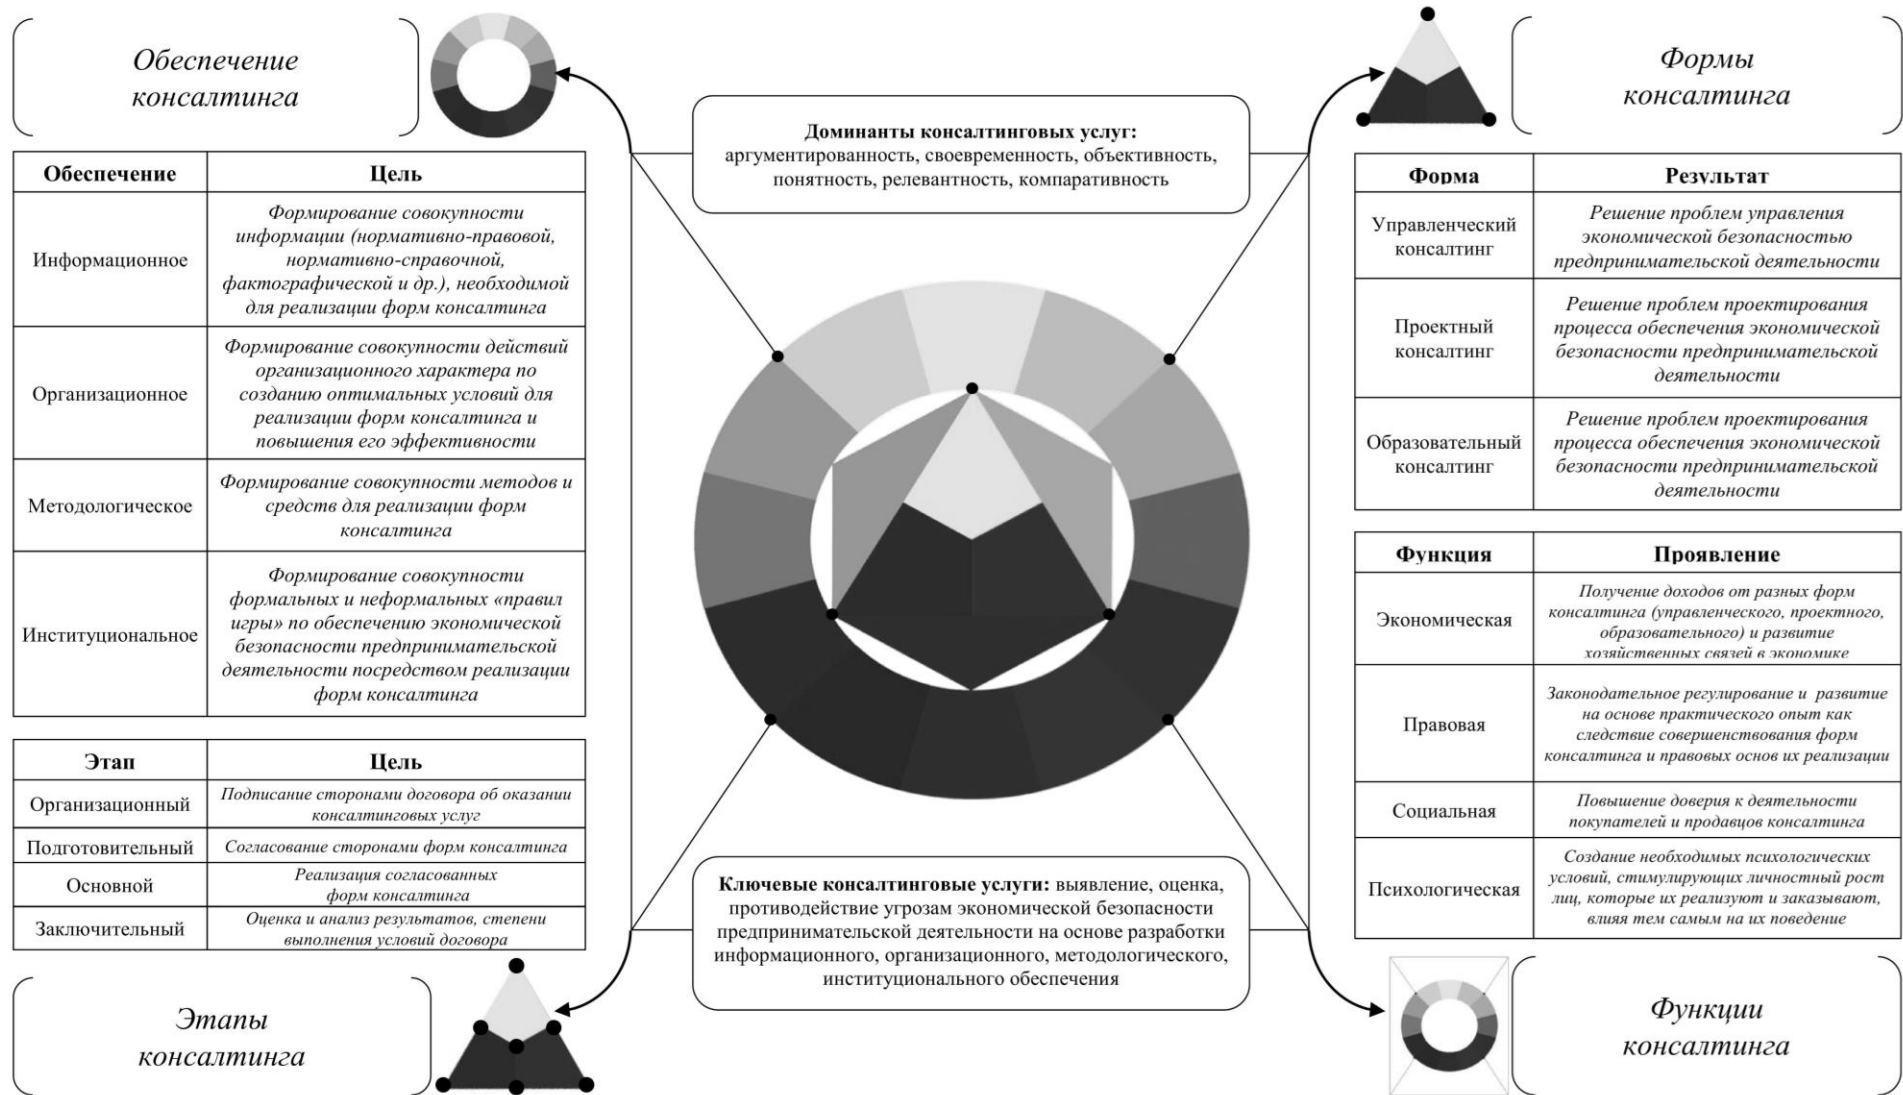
Обеспечение консалтинга

| Обеспечение | Цель |
|---|---|
| Информационное | Формирование совокупности информации (нормативно-правовой, нормативно-справочной, фактографической и др.), необходимой для реализации форм консалтинга |
| Организационное | Формирование совокупности действий организационного характера по созданию оптимальных условий для реализации форм консалтинга и повышения его эффективности |
| Методологическое | Формирование совокупности методов и средств для реализации форм консалтинга |
| Институциональное | Формирование совокупности формальных и неформальных «правил игры» по обеспечению экономической безопасности предпринимательской деятельности посредством реализации форм консалтинга |

| Этап | Цель |
|---|---|
| Организационный | Подписание сторонами договора об оказании консалтинговых услуг |
| Подготовительный | Согласование сторонами форм консалтинга |
| Основной | Реализация согласованных форм консалтинга |
| Заключительный | Оценка и анализ результатов, степени выполнения условий договора |

Этапы консалтинга

Доминанты консалтинговых услуг: аргументированность, своевременность, объективность, понятность, релевантность, компаративность

Ключевые консалтинговые услуги: выявление, оценка, противодействие угрозам экономической безопасности предпринимательской деятельности на основе разработки информационного, организационного, методологического, институционального обеспечения

Формы консалтинга

| Форма | Результат |
|---|---|
| Управленческий консалтинг | Решение проблем управления экономической безопасностью предпринимательской деятельности |
| Проектный консалтинг | Решение проблем проектирования процесса обеспечения экономической безопасности предпринимательской деятельности |
| Образовательный консалтинг | Решение проблем проектирования процесса обеспечения экономической безопасности предпринимательской деятельности |

| Функция | Проявление |
|---|---|
| Экономическая | Получение доходов от разных форм консалтинга (управленческого, проектного, образовательного) и развитие хозяйственных связей в экономике |
| Правовая | Законодательное регулирование и развитие на основе практического опыт как следствие совершенствования форм консалтинга и правовых основ их реализации |
| Социальная | Повышение доверия к деятельности покупателей и продавцов консалтинга |
| Психологическая | Создание необходимых психологических условий, стимулирующих личностный рост лиц, которые их реализуют и заказывают, влияя тем самым на их поведение |

Функции консалтинга